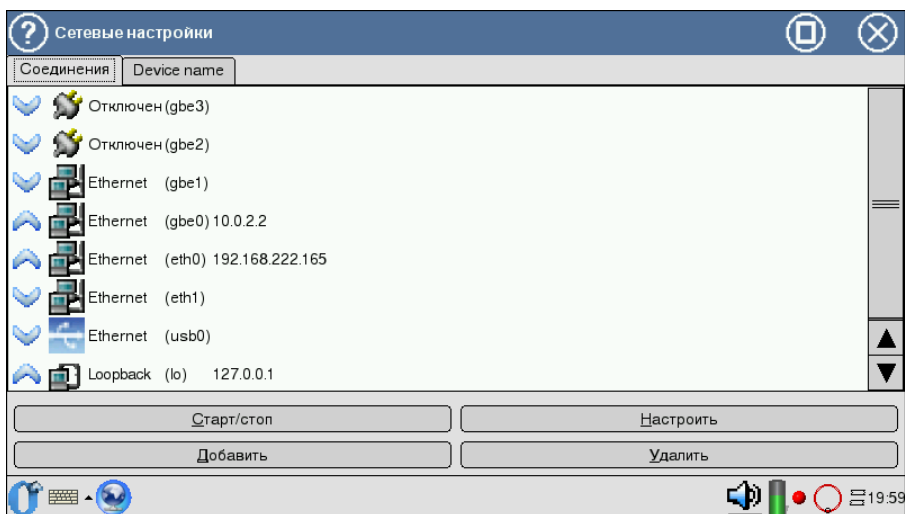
Сетевые настройки

Соединения | Device name

Отключен (gbe3)
Отключен (gbe2)
Ethernet (gbe1)
Ethernet (gbe0) 10.0.2.2
Ethernet (eth0) 192.168.222.165
Ethernet (eth1)
Ethernet (usb0)
Loopback (lo) 127.0.0.1

Старт/стоп
Настроить
Добавить
Удалить

19:59